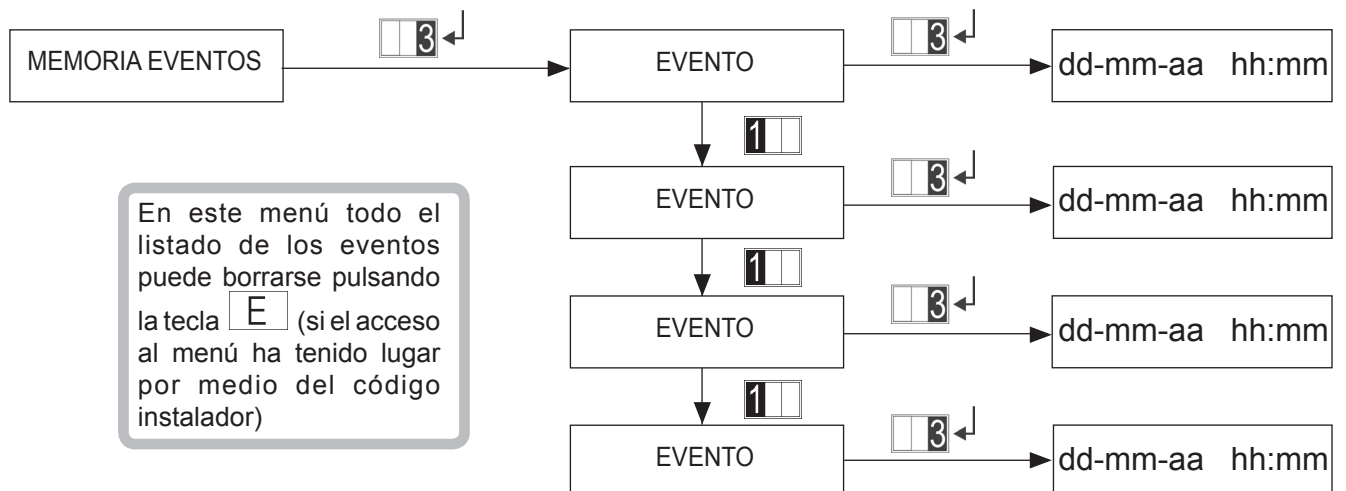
MEMORIA EVENTOS

3 ↵

EVENTO

3 ↵

dd-mm-aa hh:mm

1

EVENTO

3 ↵

dd-mm-aa hh:mm

1

EVENTO

3 ↵

dd-mm-aa hh:mm

1

EVENTO

3 ↵

dd-mm-aa hh:mm

En este menú todo el listado de los eventos puede borrarse pulsando la tecla E (si el acceso al menú ha tenido lugar por medio del código instalador)